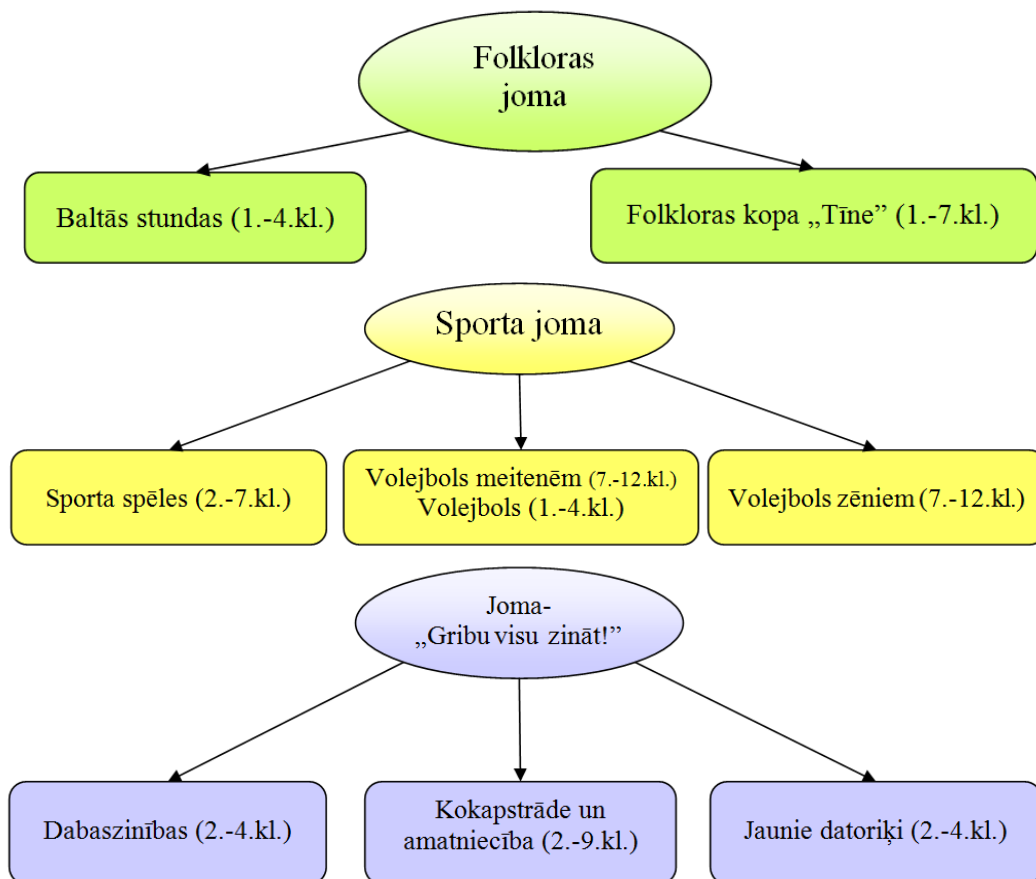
Folkloras joma

Baltās stundas (1.-4.kl.)

Folkloras kopa „Tīne” (1.-7.kl.)

Sporta joma

Sporta spēles (2.-7.kl.)

Volejbols meitenēm (7.-12.kl.)
Volejbols (1.-4.kl.)

Volejbols zēniem (7.-12.kl.)

Joma-
„Gribu visu zināt!”

Dabaszinības (2.-4.kl.)

Kokapstrāde un amatniecība (2.-9.kl.)

Jaunie datoriķi (2.-4.kl.)